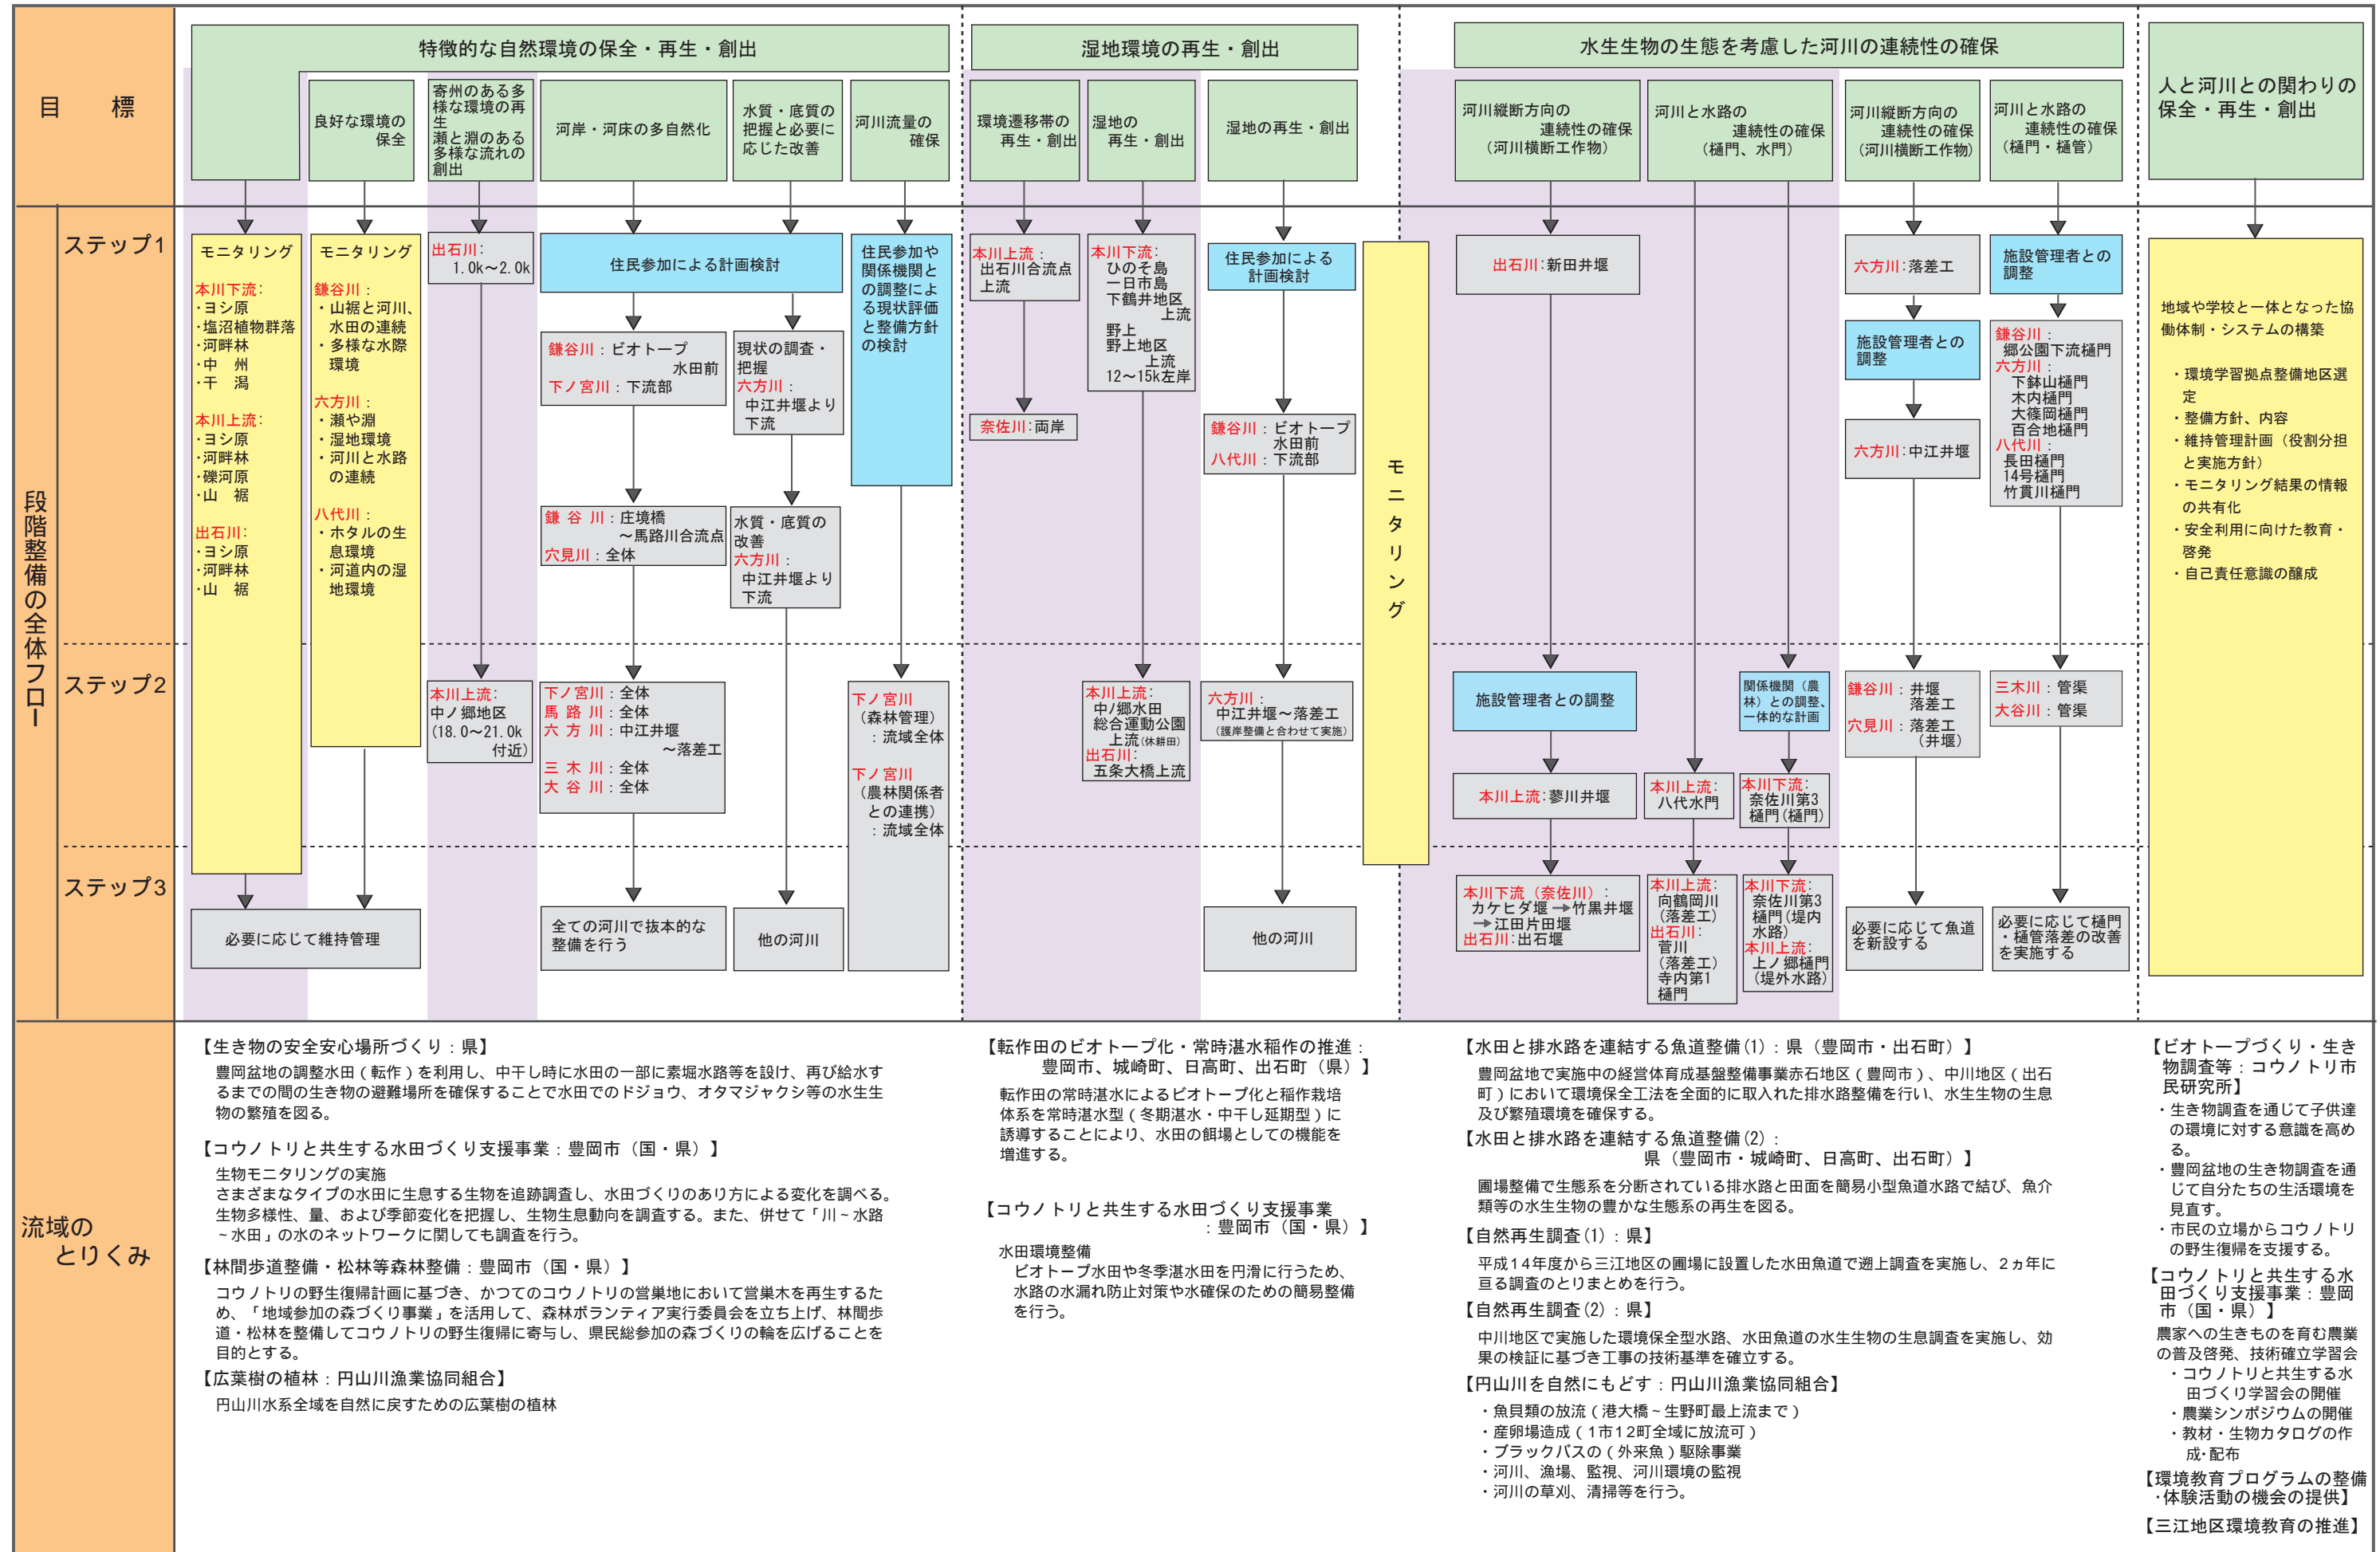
目　標

特徴的な自然環境の保全・再生・創出

良好な環境の保全

寄州のある多様な環境の再生
瀬と淵のある多様な流れの創出

河岸・河床の多自然化

水質・底質の把握と必要に応じた改善

河川流量の確保

湿地環境の再生・創出

環境遷移帯の再生・創出

湿地の再生・創出

湿地の再生・創出

水生生物の生態を考慮した河川の連続性の確保

河川縦断方向の連続性の確保（河川横断工作物）

河川と水路の連続性の確保（樋門、水門）

河川縦断方向の連続性の確保（河川横断工作物）

河川と水路の連続性の確保（樋門・樋管）

人と河川との関わりの保全・再生・創出

段階整備の全体フロー

ステップ1

モニタリング
本川下流:
·ヨシ原
·塩沼植物群落
·河畔林
·中　州
·干　潟
本川上流:
·ヨシ原
·河畔林
·礫河原
·山　裾
出石川:
·ヨシ原
·河畔林
·山　裾

モニタリング
鎌谷川：
・山裾と河川、水田の連続
・多様な水際環境
六方川：
・瀬や淵
・湿地環境
・河川と水路の連続
八代川：
・ホタルの生息環境
・河道内の湿地環境

出石川：
1.0k～2.0k

住民参加による計画検討

鎌谷川：ビオトープ水田前
下ノ宮川：下流部

現状の調査・把握
六方川：
中江井堰より下流

鎌谷川：庄境橋～馬路川合流点
穴見川：全体

水質・底質の改善
六方川：
中江井堰より下流

住民参加や関係機関との調整による現状評価と整備方針の検討

本川上流：
出石川合流点上流

奈佐川：両岸

本川下流：
ひのそ島
一日市島
下鶴井地区上流
野上
野上地区上流
12～15k左岸

住民参加による計画検討

鎌谷川：ビオトープ水田前
八代川：下流部

モニタリング

出石川：新田井堰

六方川：落差工

施設管理者との調整

六方川：中江井堰

施設管理者との調整

鎌谷川：
郷公園下流樋門
六方川：
下鉢山樋門
木内樋門
大篠岡樋門
百合地樋門
八代川：
長田樋門
14号樋門
竹貫川樋門

地域や学校と一体となった協働体制・システムの構築

・環境学習拠点整備地区選定
・整備方針、内容
・維持管理計画（役割分担と実施方針）
・モニタリング結果の情報の共有化
・安全利用に向けた教育・啓発
・自己責任意識の醸成

ステップ2

本川上流：
中ノ郷地区
(18.0～21.0k付近)

下ノ宮川：全体
馬路川：全体
六方川：中江井堰～落差工
三木川：全体
大谷川：全体

下ノ宮川
（森林管理）
：流域全体
下ノ宮川
（農林関係者との連携）
：流域全体

本川上流：
中ノ郷水田
総合運動公園上流(休耕田)
出石川：
五条大橋上流

六方川：
中江井堰～落差工
（護岸整備と合わせて実施）

施設管理者との調整

関係機関（農林）との調整、一体的な計画

鎌谷川：井堰
落差工
穴見川：落差工
（井堰）

三木川：管渠
大谷川：管渠

本川上流：蓼川井堰

本川上流：
八代水門

本川下流：
奈佐川第3樋門(樋門)

ステップ3

必要に応じて維持管理

全ての河川で抜本的な整備を行う

他の河川

他の河川

本川下流（奈佐川）：
カケヒダ堰→竹果井堰
→江田片田堰
出石川：出石堰

本川上流：
向鶴岡川
(落差工)
出石川：
菅川
(落差工)
寺内第1樋門

本川下流：
奈佐川第3樋門(堤内水路)
本川上流：
上ノ郷樋門
(堤外水路)

必要に応じて魚道を新設する

必要に応じて樋門・樋管落差の改善を実施する

流域のとりくみ

【生き物の安全安心場所づくり：県】
豊岡盆地の調整水田（転作）を利用し、中干し時に水田の一部に素堀水路等を設け、再び給水するまでの間の生き物の避難場所を確保することで水田でのドジョウ、オタマジャクシ等の水生生物の繁殖を図る。

【コウノトリと共生する水田づくり支援事業：豊岡市（国・県）】
生物モニタリングの実施
さまざまなタイプの水田に生息する生物を追跡調査し、水田づくりのあり方による変化を調べる。生物多様性、量、および季節変化を把握し、生物生息動向を調査する。また、併せて「川～水路～水田」の水のネットワークに関しても調査を行う。

【林間歩道整備・松林等森林整備：豊岡市（国・県）】
コウノトリの野生復帰計画に基づき、かつてのコウノトリの営巣地において営巣木を再生するため、「地域参加の森づくり事業」を活用して、森林ボランティア実行委員会を立ち上げ、林間歩道・松林を整備してコウノトリの野生復帰に寄与し、県民総参加の森づくりの輪を広げることを目的とする。

【広葉樹の植林：円山川漁業協同組合】
円山川水系全域を自然に戻すための広葉樹の植林

【転作田のビオトープ化・常時湛水稲作の推進：豊岡市、城崎町、日高町、出石町（県）】
転作田の常時湛水によるビオトープ化と稲作栽培体系を常時湛水型（冬期湛水・中干し延期型）に誘導することにより、水田の餌場としての機能を増進する。

【コウノトリと共生する水田づくり支援事業：豊岡市（国・県）】
水田環境整備
ビオトープ水田や冬季湛水田を円滑に行うため、水路の水漏れ防止対策や水確保のための簡易整備を行う。

【水田と排水路を連結する魚道整備(1)：県（豊岡市・出石町）】
豊岡盆地で実施中の経営体育成基盤整備事業赤石地区（豊岡市）、中川地区（出石町）において環境保全工法を全面的に取入れた排水路整備を行い、水生生物の生息及び繁殖環境を確保する。
【水田と排水路を連結する魚道整備(2)：県（豊岡市・城崎町、日高町、出石町）】
圃場整備で生態系を分断されている排水路と田面を簡易小型魚道水路で結び、魚介類等の水生生物の豊かな生態系の再生を図る。
【自然再生調査(1)：県】
平成14年度から三江地区の圃場に設置した水田魚道で遡上調査を実施し、2ヵ年に亘る調査のとりまとめを行う。
【自然再生調査(2)：県】
中川地区で実施した環境保全型水路、水田魚道の水生生物の生息調査を実施し、効果の検証に基づき工事の技術基準を確立する。
【円山川を自然にもどす：円山川漁業協同組合】
・魚貝類の放流（港大橋～生野町最上流まで）
・産卵場造成（1市12町全域に放流可）
・ブラックバスの（外来魚）駆除事業
・河川、漁場、監視、河川環境の監視
・河川の草刈、清掃等を行う。

【ビオトープづくり・生き物調査等：コウノトリ市民研究所】
・生き物調査を通じて子供達の環境に対する意識を高める。
・豊岡盆地の生き物調査を通じて自分たちの生活環境を見直す。
・市民の立場からコウノトリの野生復帰を支援する。
【コウノトリと共生する水田づくり支援事業：豊岡市（国・県）】
農家への生きものを育む農業の普及啓発、技術確立学習会
・コウノトリと共生する水田づくり学習会の開催
・農業シンポジウムの開催
・教材・生物カタログの作成･配布
【環境教育プログラムの整備･体験活動の機会の提供】
【三江地区環境教育の推進】